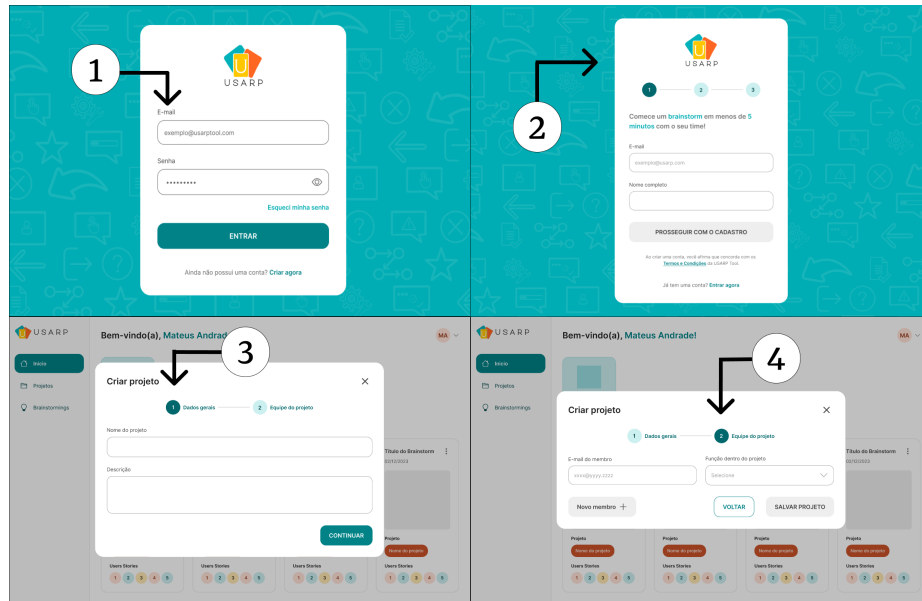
1

USARP

E-mail

exemplo@usarptool.com

Senha

••••••••••

Esqueci minha senha

ENTRAR

Ainda não possui uma conta? Criar agora

2

USARP

1 2 3

Comece um brainstorm em menos de 5 minutos com o seu time!

E-mail

exemplo@usarp.com

Nome completo

PROSSEGUIR COM O CADASTRO

Ao criar uma conta, você afirma que concorda com os Termos e Condições da USARP Tool.

Já tem uma conta? Entrar agora

USARP

Bem-vindo(a), Mateus Andrade!

MA

Início

Projetos

Brainstormings

3

Criar projeto

1 Dados gerais

2 Equipe do projeto

Nome do projeto

Descrição

CONTINUAR

Título do Brainstorm

Projeto

Nome do projeto

Users Stories

1 2 3 4 5

USARP

Bem-vindo(a), Mateus Andrade!

MA

Início

Projetos

Brainstormings

4

Criar projeto

1 Dados gerais

2 Equipe do projeto

E-mail do membro

xxxx@yyyy.zzzz

Função dentro do projeto

Selecione

Novo membro +

VOLTAR

SALVAR PROJETO

Título do Brainstorm

Projeto

Nome do projeto

Users Stories

1 2 3 4 5